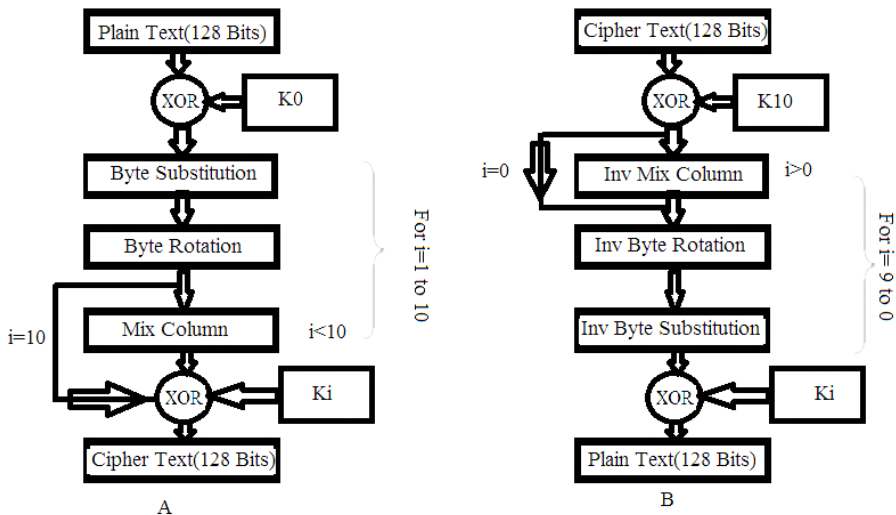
Plain Text(128 Bits)

XOR

K0

Byte Substitution

Byte Rotation

For i=1 to 10

i=10

Mix Column

i<10

XOR

Ki

Cipher Text(128 Bits)

A

Cipher Text(128 Bits)

XOR

K10

i=0

Inv Mix Column

i>0

For i= 9 to 0

Inv Byte Rotation

Inv Byte Substitution

XOR

Ki

Plain Text(128 Bits)

B